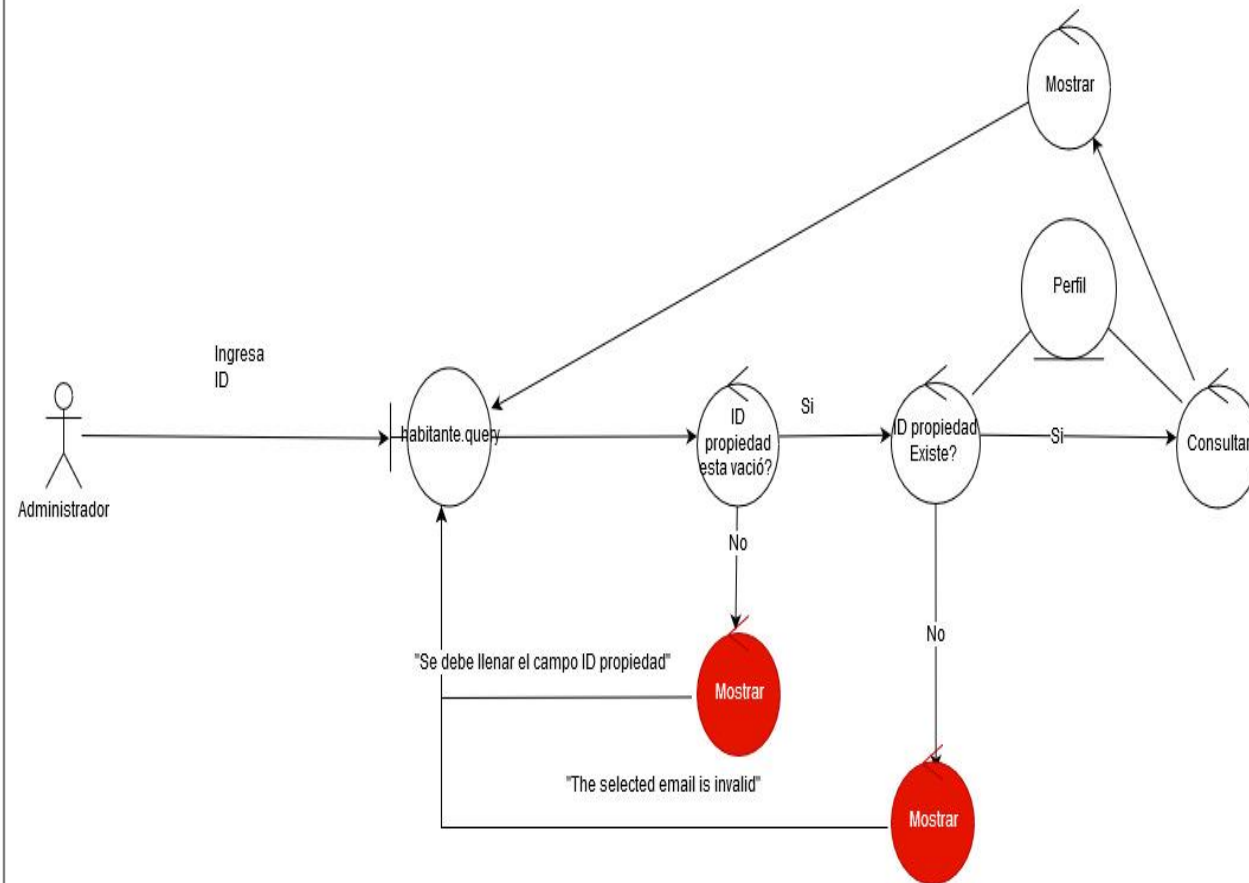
Mostrar

Perfil

Ingresa ID

Administrador

habitante.query

ID propiedad esta vació?

Si

ID propiedad Existe?

Si

Consultar

No

No

"Se debe llenar el campo ID propiedad"

Mostrar

"The selected email is invalid"

Mostrar